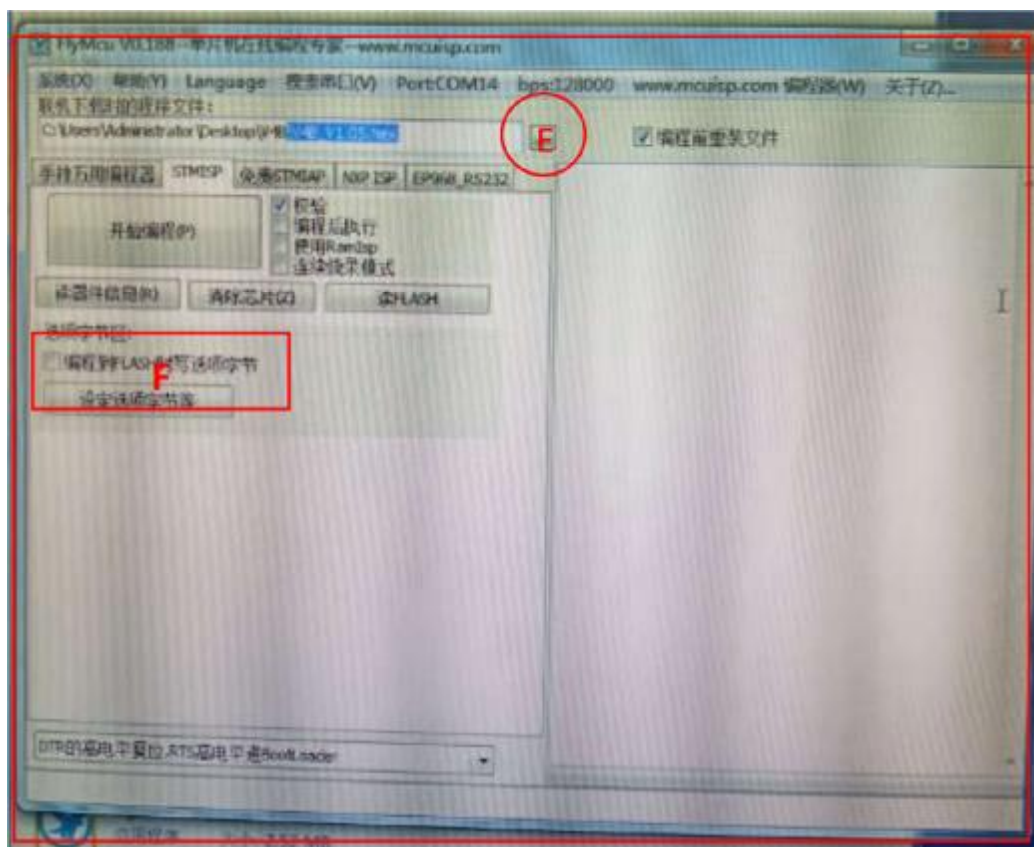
FlyMcu V0.188--单片机在线编程专家--www.mcuisp.com

系统(X) 帮助(Y) Language 搜索串口(V) Port:COM14 bps:128000 www.mcuisp.com 编程器(W) 关于(Z)...

联机下载时的程序文件：

C:\Users\Administrator\Desktop\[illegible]

E

编程前重装文件

手持万用编程器 STMISP 免费STMIAP NXP ISP EP968_RS232

开始编程(P)

校验
编程后执行
使用RamIsp
连续烧录模式

读器件信息(R) 清除芯片(Z) 读FLASH

选项字节区：

编程到FLASH时写选项字节

F

设定选项字节等

DTR的低电平复位,RTS高电平进BootLoader